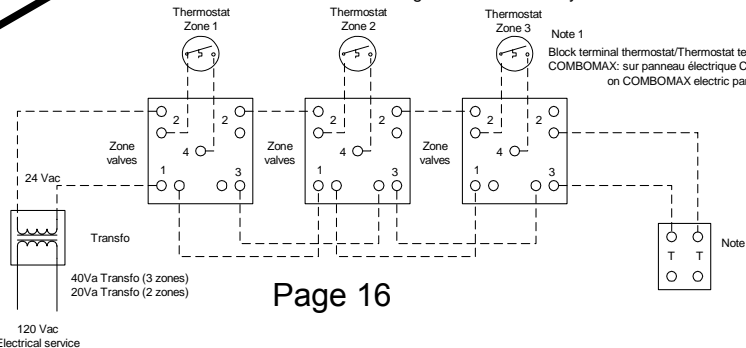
Thermostat
Zone 1

Thermostat
Zone 2

Thermostat
Zone 3

Note 1
Block terminal thermostat/Thermostat te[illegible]
COMBOMAX: sur panneau électrique C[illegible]
on COMBOMAX electric pa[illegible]

2 2
Zone valves
4
1 3

2 2
Zone valves
4
1 3

2 2
Zone valves
4
1 3

24 Vac

Transfo

40Va Transfo (3 zones)
20Va Transfo (2 zones)

Page 16

120 Vac
Electrical service

T T

Note